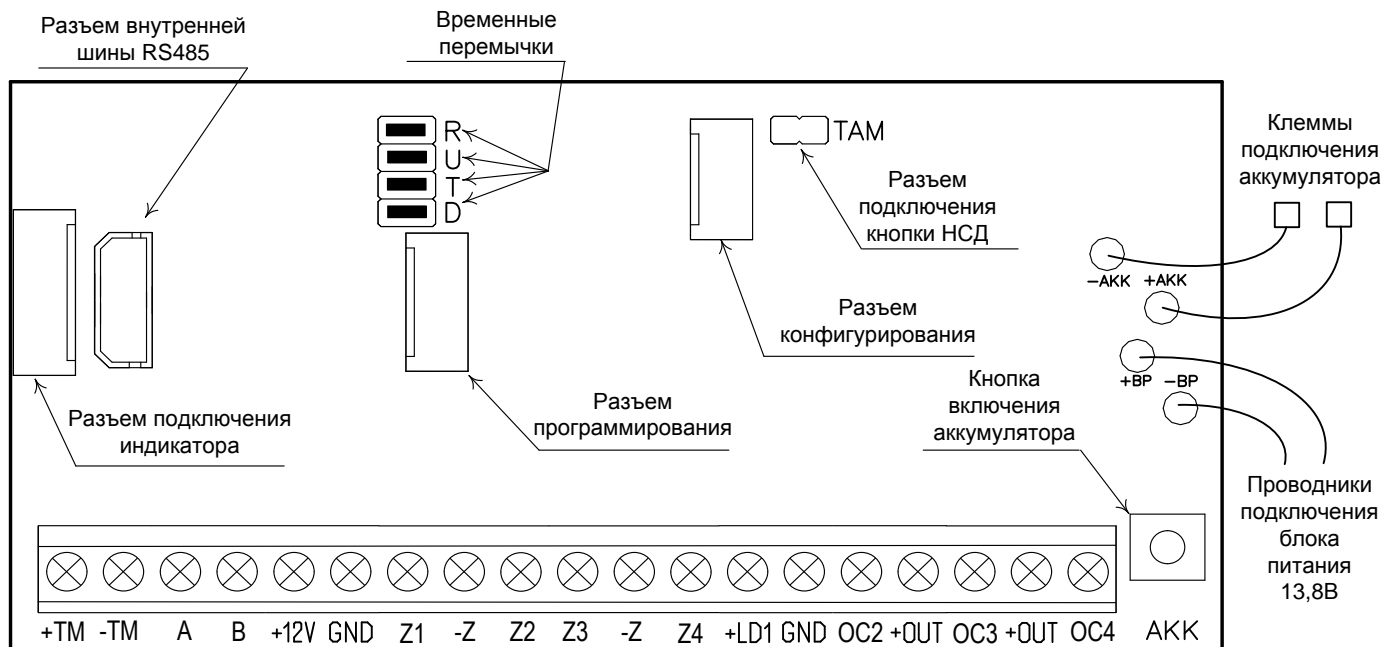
Разъем внутренней шины RS485

Временные перемычки

R
U
T
D

TAM

Клеммы подключения аккумулятора

Разъем подключения кнопки НСД

−AKK
+AKK

Разъем конфигурирования

+BP
−BP

Кнопка включения аккумулятора

Разъем подключения индикатора

Разъем программирования

Проводники подключения блока питания 13,8В

+TM -TM A B +12V GND Z1 -Z Z2 Z3 -Z Z4 +LD1 GND OC2 +OUT OC3 +OUT OC4 AKK